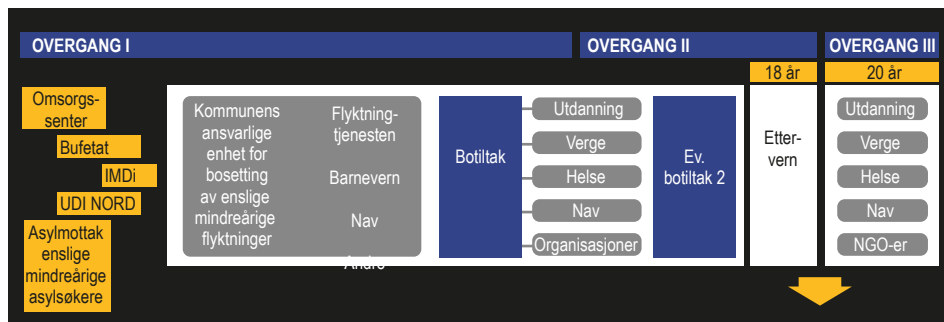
OVERGANG I

OVERGANG II

OVERGANG III

18 år

20 år

Omsorgs-senter

Bufetat

IMDi

UDI NORD

Asylmottak enslige mindreårige asylsøkere

Kommunens ansvarlige enhet for bosetting av enslige mindreårige flyktninger

Flyktning-tjenesten

Barnevern

Nav

Andre

Botiltak

Utdanning

Verge

Helse

Nav

Organisasjoner

Ev. botiltak 2

Etter-vern

Utdanning

Verge

Helse

Nav

NGO-er